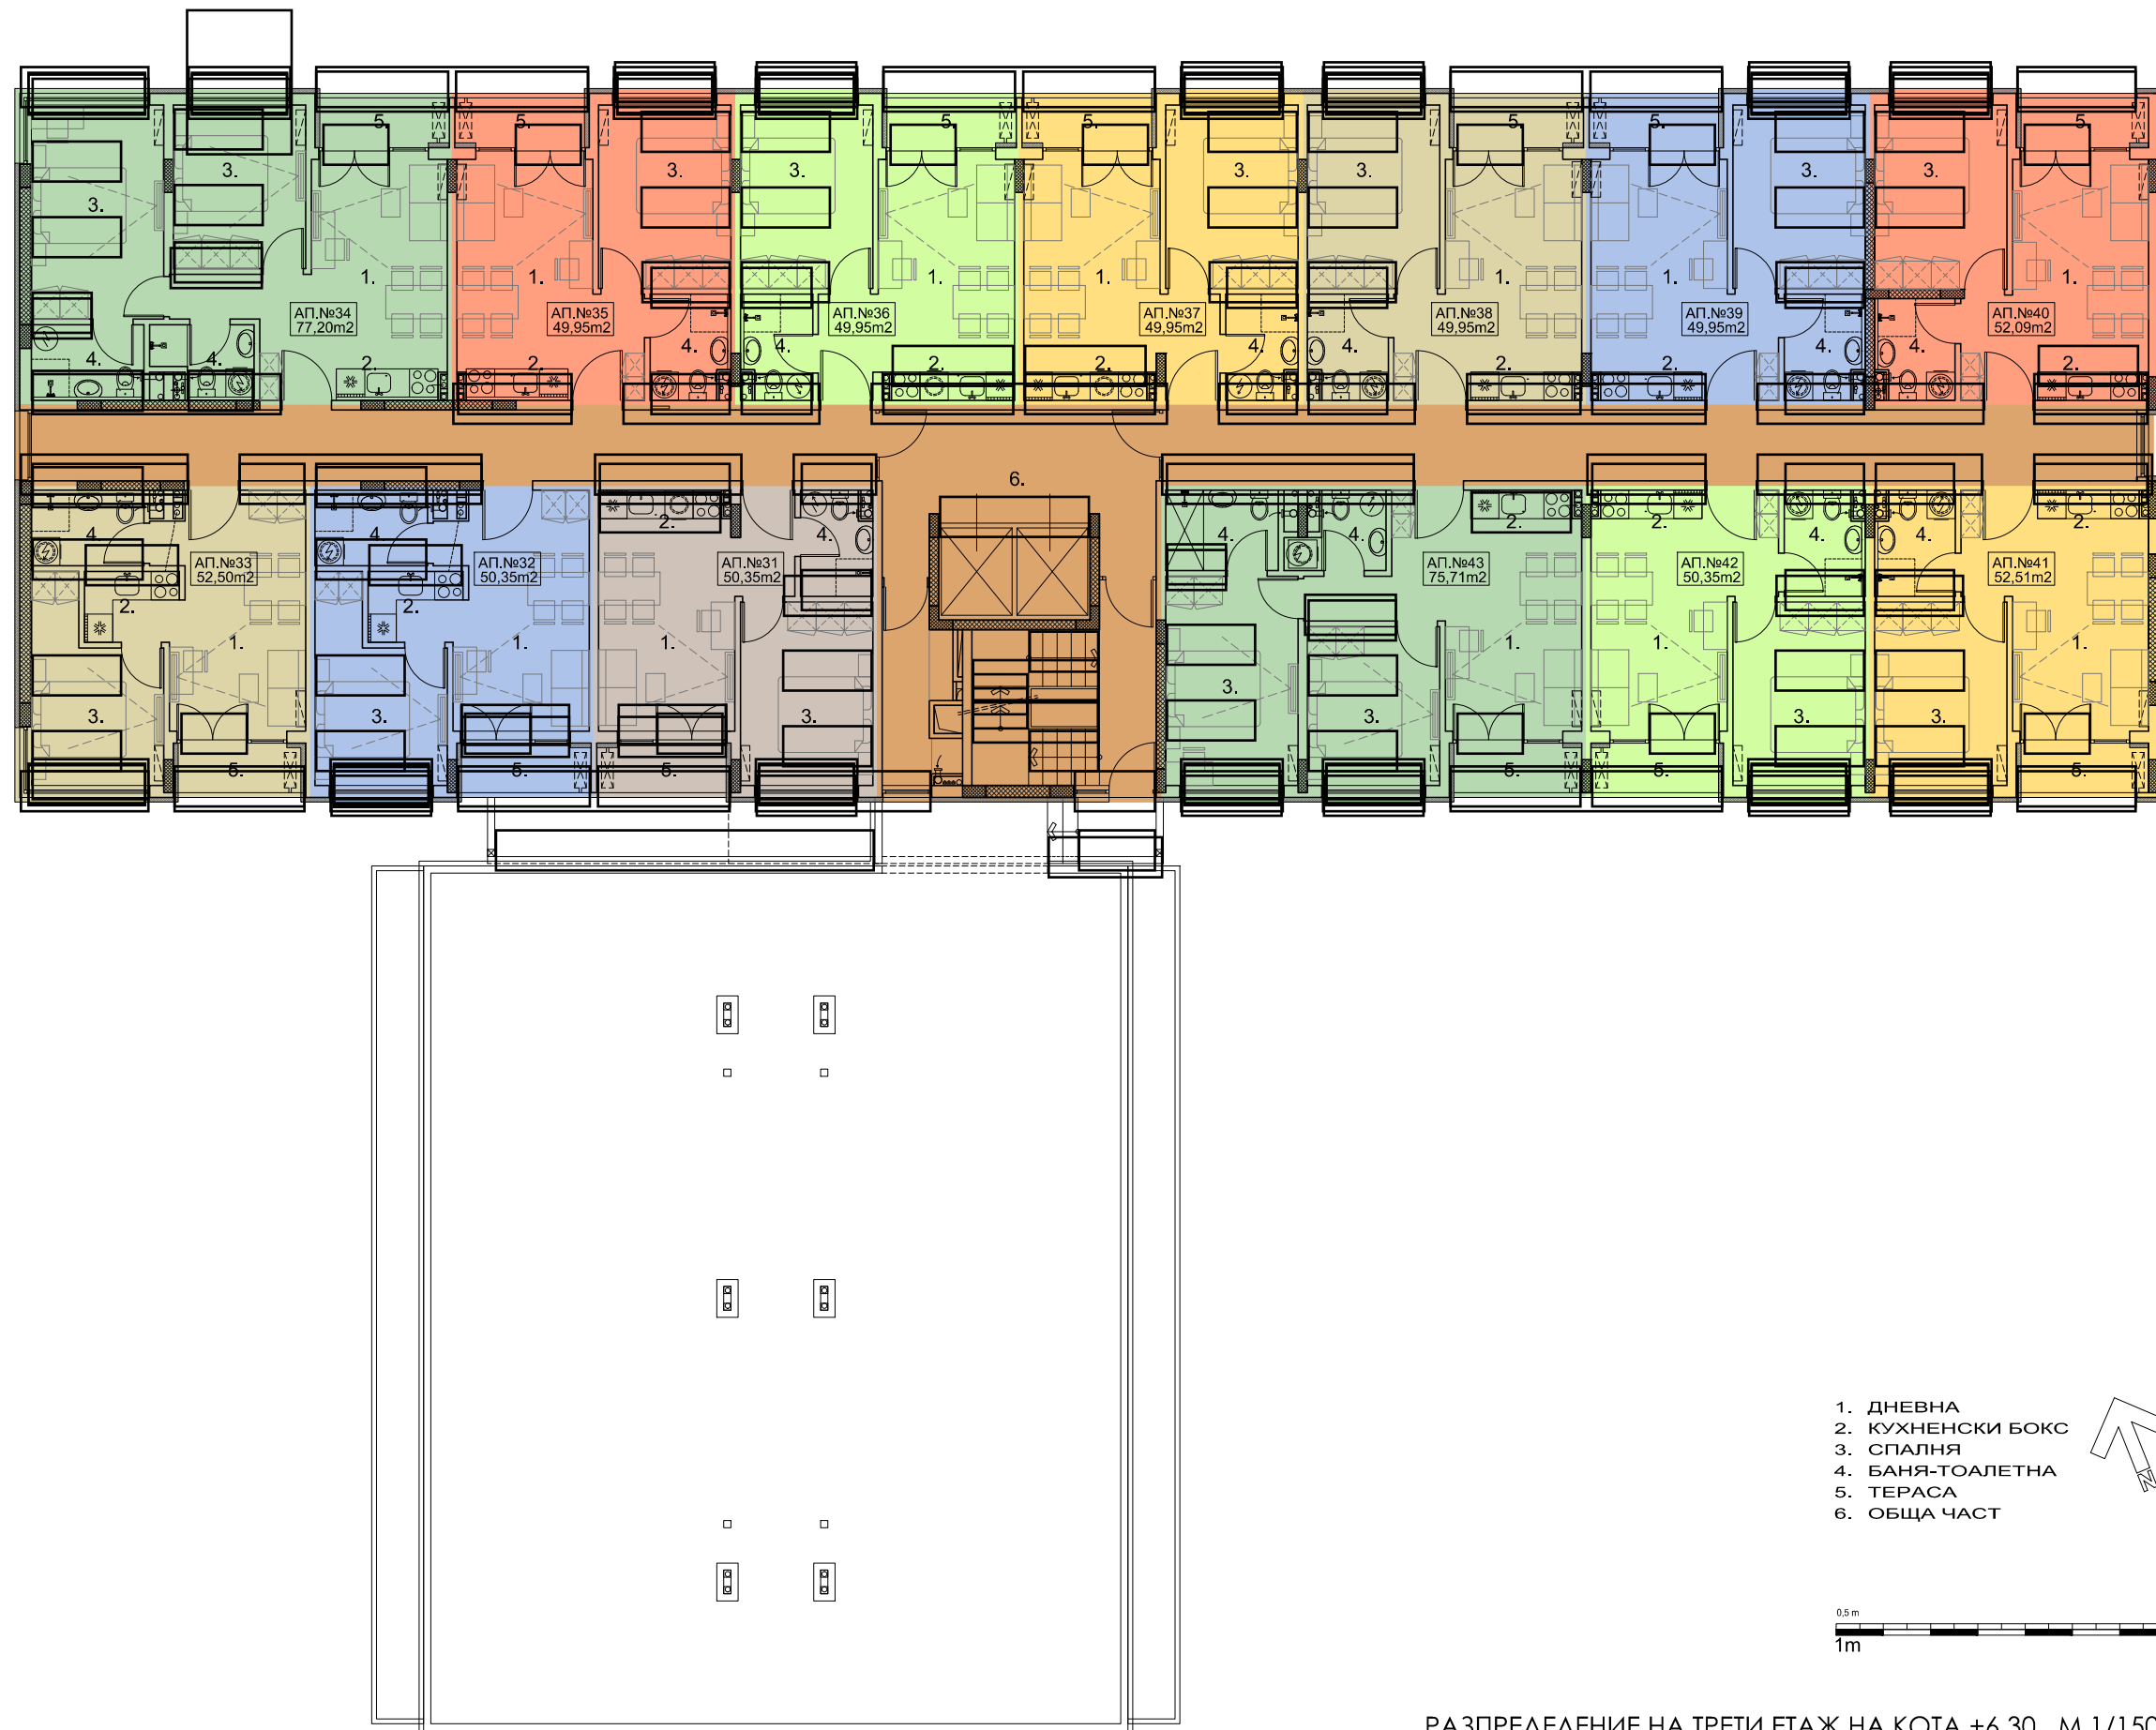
АП.№34
77,20m2

АП.№35
49,95m2

АП.№36
49,95m2

АП.№37
49,95m2

АП.№38
49,95m2

АП.№39
49,95m2

АП.№40
52,09m2

АП.№33
52,50m2

АП.№32
50,35m2

АП.№31
50,35m2

6.

АП.№43
75,71m2

АП.№42
50,35m2

АП.№41
52,51m2

1. ДНЕВНА
2. КУХНЕНСКИ БОКС
3. СПАЛНЯ
4. БАНЯ-ТОАЛЕТНА
5. ТЕРАСА
6. ОБЩА ЧАСТ

N

0,5 m
1m

РАЗПРЕДЕЛЕНИЕ НА ТРЕТИ ЕТАЖ НА КОТА +6.30 М 1/150